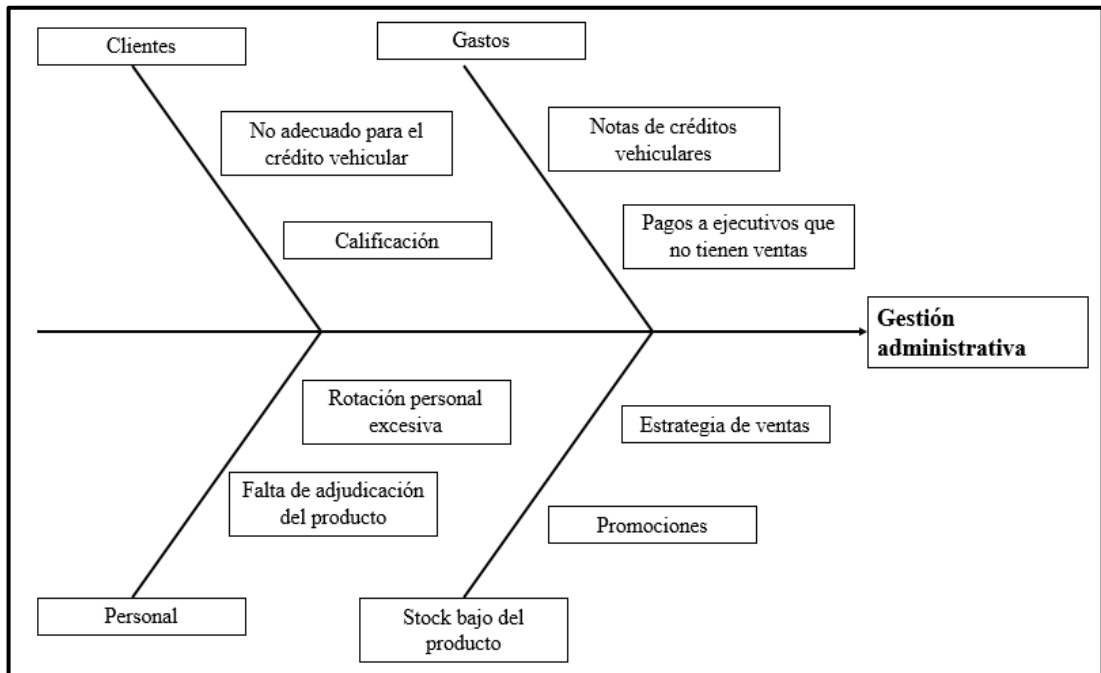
Clientes

Gastos

No adecuado para el crédito vehicular

Notas de créditos vehiculares

Calificación

Pagos a ejecutivos que no tienen ventas

Gestión administrativa

Rotación personal excesiva

Estrategia de ventas

Falta de adjudicación del producto

Promociones

Personal

Stock bajo del producto